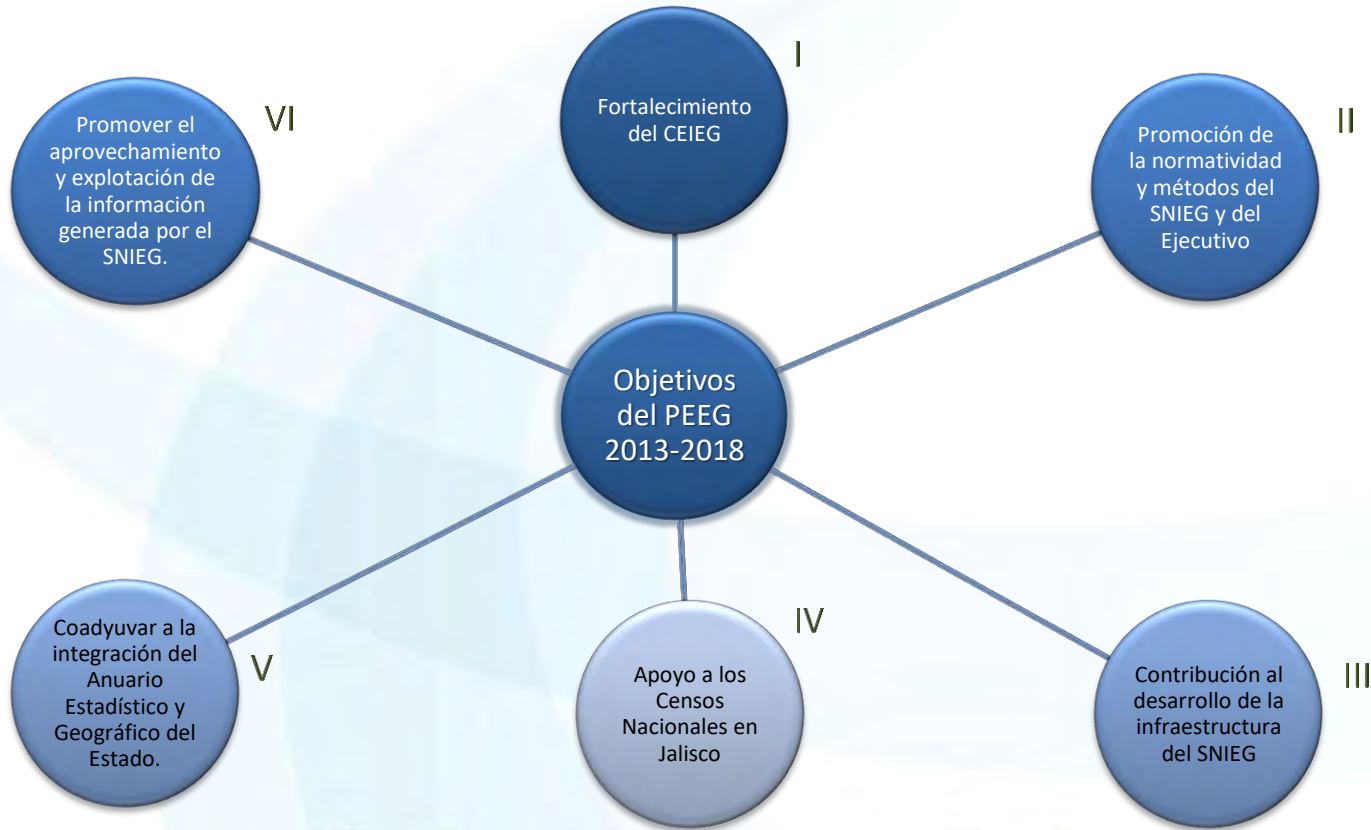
I

Fortalecimiento del CEIEG

VI

Promover el aprovechamiento y explotación de la información generada por el SNIEG.

II

Promoción de la normatividad y métodos del SNIEG y del Ejecutivo

Objetivos del PEEG 2013-2018

IV

Coadyuvar a la integración del Anuario Estadístico y Geográfico del Estado.

V

Apoyo a los Censos Nacionales en Jalisco

III

Contribución al desarrollo de la infraestructura del SNIEG